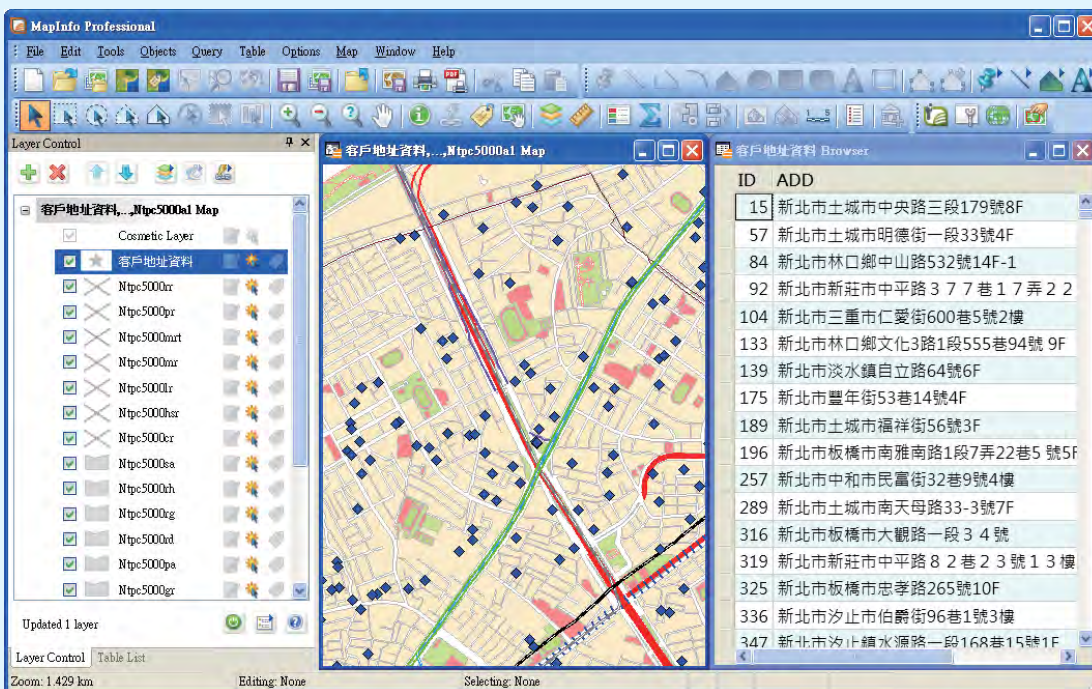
MapInfo Professional

File Edit Tools Objects Query Table Options Map Window Help

Layer Control

客戶地址資料,...,Ntpc5000a1 Map

Cosmetic Layer
客戶地址資料
Ntpc5000rr
Ntpc5000pr
Ntpc5000mrt
Ntpc5000mr
Ntpc5000lr
Ntpc5000hsr
Ntpc5000cr
Ntpc5000sa
Ntpc5000rh
Ntpc5000rg
Ntpc5000rd
Ntpc5000pa
Ntpc5000gr

Updated 1 layer

Layer Control Table List

客戶地址資料,...,Ntpc5000a1 Map

客戶地址資料 Browser

| ID | ADD |
|---|---|
| 15 | 新北市土城市中央路三段179號8F |
| 57 | 新北市土城市明德街一段33號4F |
| 84 | 新北市林口鄉中山路532號14F-1 |
| 92 | 新北市新莊市中平路３７７巷１７弄２２ |
| 104 | 新北市三重市仁愛街600巷5號2樓 |
| 133 | 新北市林口鄉文化3路1段555巷94號 9F |
| 139 | 新北市淡水鎮自立路64號6F |
| 175 | 新北市豐年街53巷14號4F |
| 189 | 新北市土城市福祥街56號3F |
| 196 | 新北市板橋市南雅南路1段7弄22巷5 號5F |
| 257 | 新北市中和市民富街32巷9號4樓 |
| 289 | 新北市土城市南天母路33-3號7F |
| 316 | 新北市板橋市大觀路一段３４號 |
| 319 | 新北市新莊市中平路８２巷２３號１３樓 |
| 325 | 新北市板橋市忠孝路265號10F |
| 336 | 新北市汐止市伯爵街96巷1號3樓 |
| 347 | 新北市汐止鎮水源路一段168巷15號1F |

Zoom: 1.429 km Editing: None Selecting: None